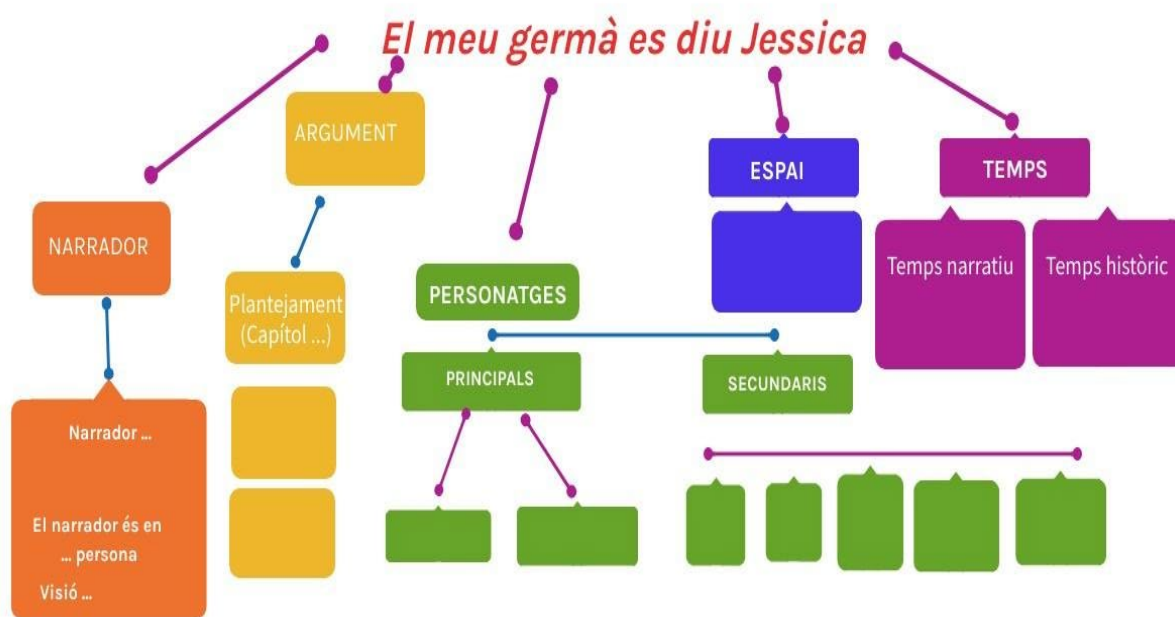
El meu germà es diu Jessica

NARRADOR

Narrador ...

El narrador és en ... persona

Visió ...

ARGUMENT

Plantejament (Capítol ...)

PERSONATGES

PRINCIPALS

SECUNDARIS

ESPAI

TEMPS

Temps narratiu

Temps històric